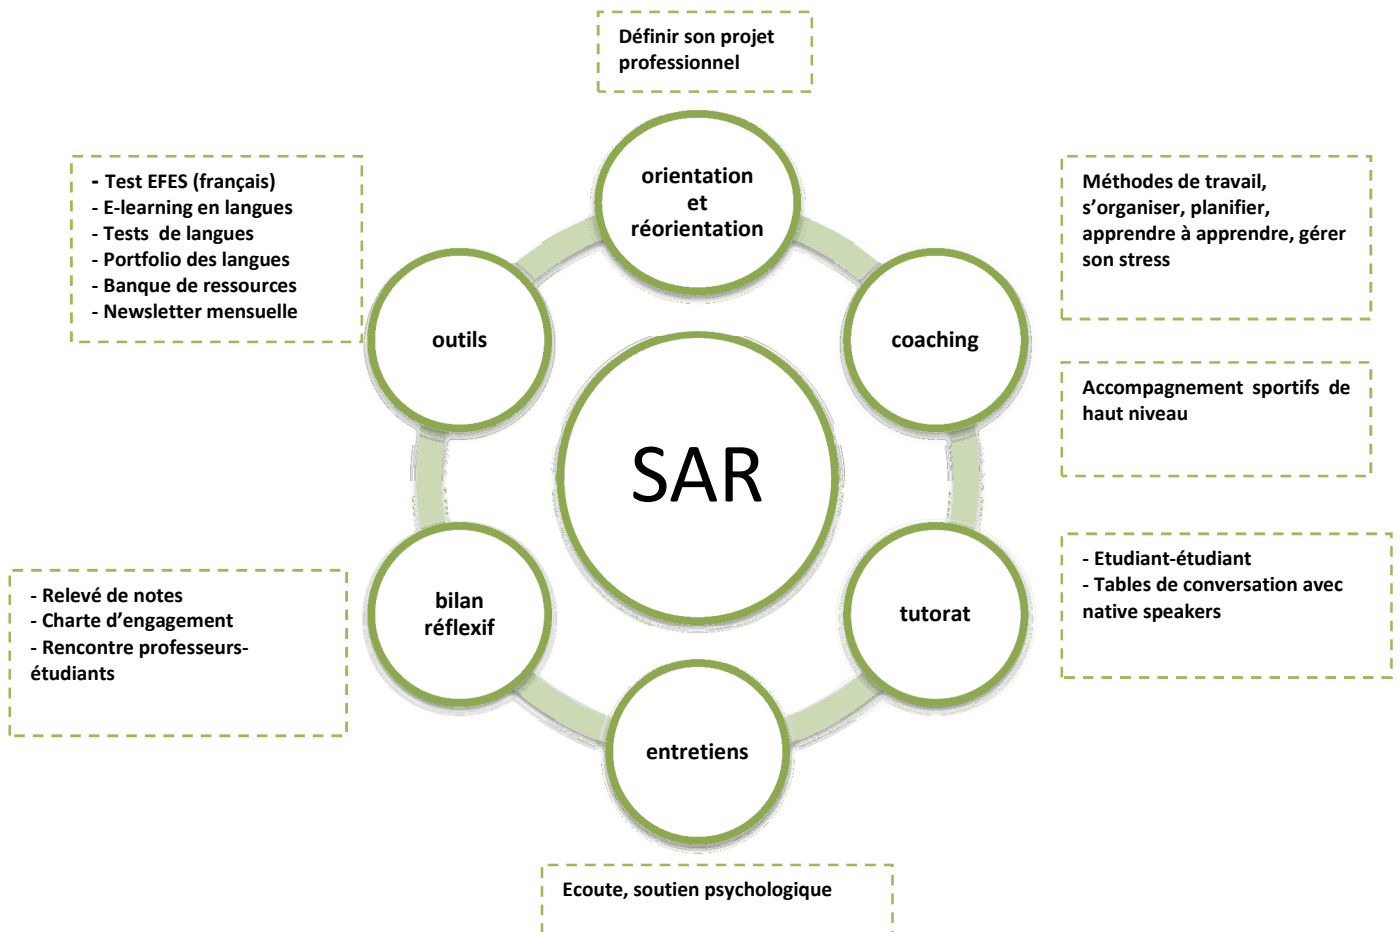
Définir son projet professionnel

- Test EFES (français)
- E-learning en langues
- Tests de langues
- Portfolio des langues
- Banque de ressources
- Newsletter mensuelle

orientation et réorientation

Méthodes de travail, s'organiser, planifier, apprendre à apprendre, gérer son stress

outils

coaching

Accompagnement sportifs de haut niveau

SAR

- Relevé de notes
- Charte d'engagement
- Rencontre professeurs-étudiants

bilan réflexif

tutorat

- Etudiant-étudiant
- Tables de conversation avec native speakers

entretiens

Ecoute, soutien psychologique